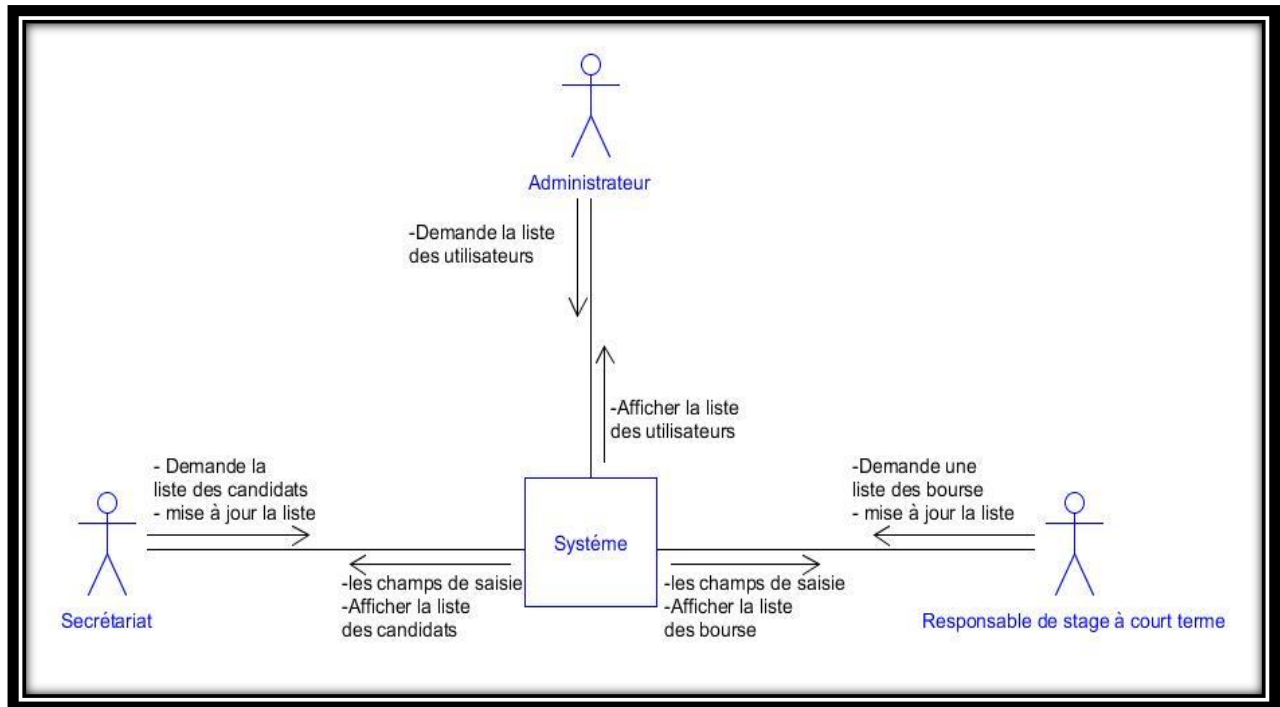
Administrateur

-Demande la liste des utilisateurs

-Afficher la liste des utilisateurs

- Demande la liste des candidats
- mise à jour la liste

Secrétariat

Systéme

-les champs de saisie
-Afficher la liste des candidats

-les champs de saisie
-Afficher la liste des bourse

-Demande une liste des bourse
- mise à jour la liste

Responsable de stage à court terme